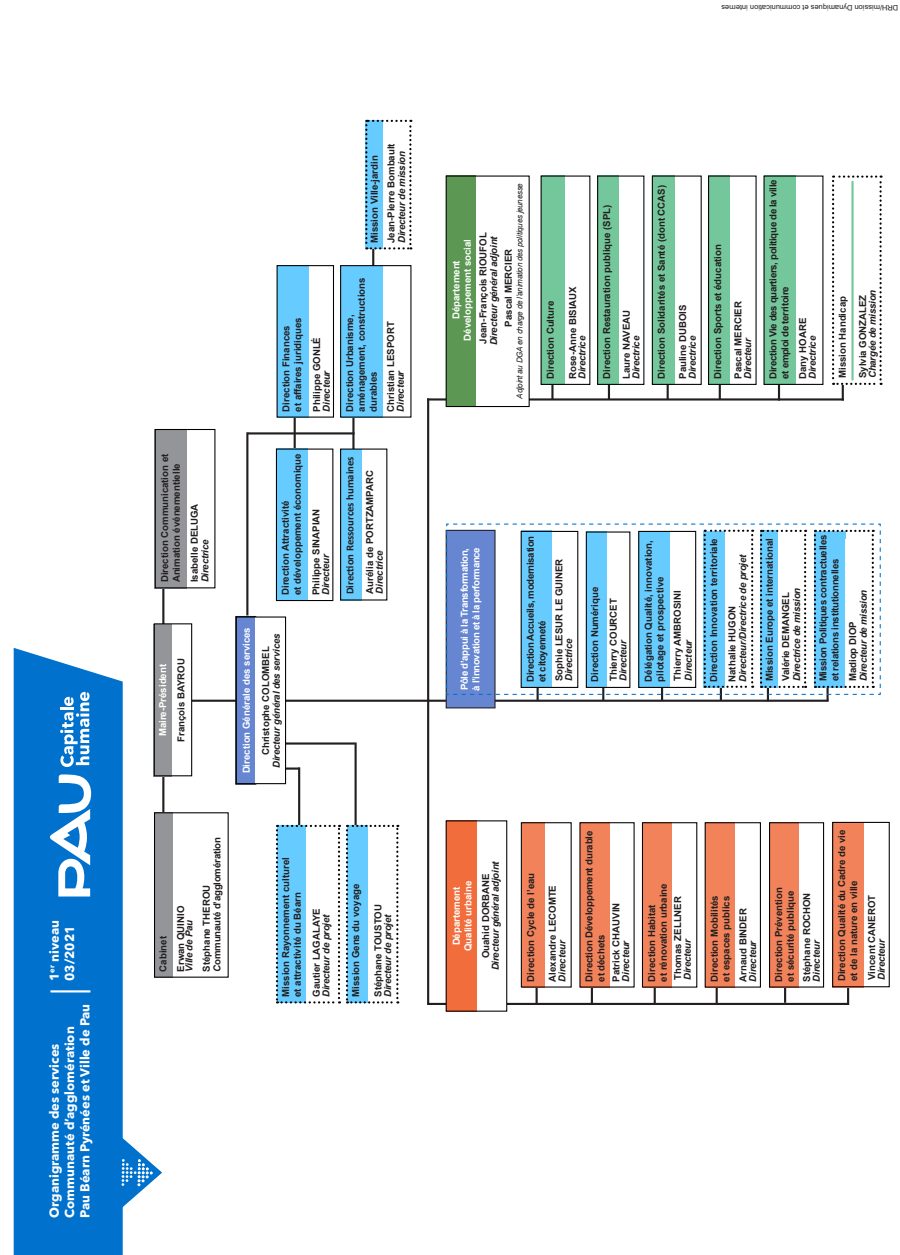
Organigramme des services
Communauté d'agglomération
Pau Béarn Pyrénées et Ville de Pau

1er niveau
03/2021

PAU Capitale humaine

DRH/mission Dynamiques et communication internes

Cabinet
Erwan QUINIO
Ville de Pau
Stéphane THEROU
Communauté d'agglomération

Maire-Président
François BAYROU

Direction Communication et Animation événementielle
Isabelle DELUGA
Directrice

Direction Générale des services
Christophe COLOMBEL
Directeur général des services

Mission Rayonnement culturel et attractivité du Béarn
Gautier LAGALAYE
Directeur de projet

Mission Gens du voyage
Stéphane TOUSTOU
Directeur de projet

Direction Attractivité et développement économique
Philippe SINAPIAN
Directeur

Direction Ressources humaines
Aurélia de PORTZAMPARC
Directrice

Direction Finances et affaires juridiques
Philippe GONLÉ
Directeur

Direction Urbanisme, aménagement, constructions durables
Christian LESPORT
Directeur

Mission Ville-jardin
Jean-Pierre Bombault
Directeur de mission

Département Développement social
Jean-François RIOUFOL
Directeur général adjoint
Pascal MERCIER
Adjoint au DGA en charge de l'animation des politiques jeunesse

Direction Culture
Rose-Anne BISIAUX
Directrice

Direction Restauration publique (SPL)
Laure NAVEAU
Directrice

Direction Solidarités et Santé (dont CCAS)
Pauline DUBOIS
Directrice

Direction Sports et éducation
Pascal MERCIER
Directeur

Direction Vie des quartiers, politique de la ville et emploi de territoire
Dany HOARE
Directrice

Mission Handicap
Sylvia GONZALEZ
Chargée de mission

Pôle d'appui à la Transformation, à l'innovation et à la performance

Direction Accueils, modernisation et citoyenneté
Sophie LESUR LE GUINER
Directrice

Direction Numérique
Thierry COURCET
Directeur

Délégation Qualité, innovation, pilotage et prospective
Thierry AMBROSINI
Directeur

Direction Innovation territoriale
Nathalie HUGON
Directeur/Directrice de projet

Mission Europe et international
Valérie DEMANGEL
Directrice de mission

Mission Politiques contractuelles et relations institutionnelles
Madiop DIOP
Directeur de mission

Département Qualité urbaine
Ouahid DORBANE
Directeur général adjoint

Direction Cycle de l'eau
Alexandre LECOMTE
Directeur

Direction Développement durable et déchets
Patrick CHAUVIN
Directeur

Direction Habitat et rénovation urbaine
Thomas ZELLNER
Directeur

Direction Mobilités et espaces publics
Arnaud BINDER
Directeur

Direction Prévention et sécurité publique
Stéphane ROCHON
Directeur

Direction Qualité du Cadre de vie et de la nature en ville
Vincent CANEROT
Directeur